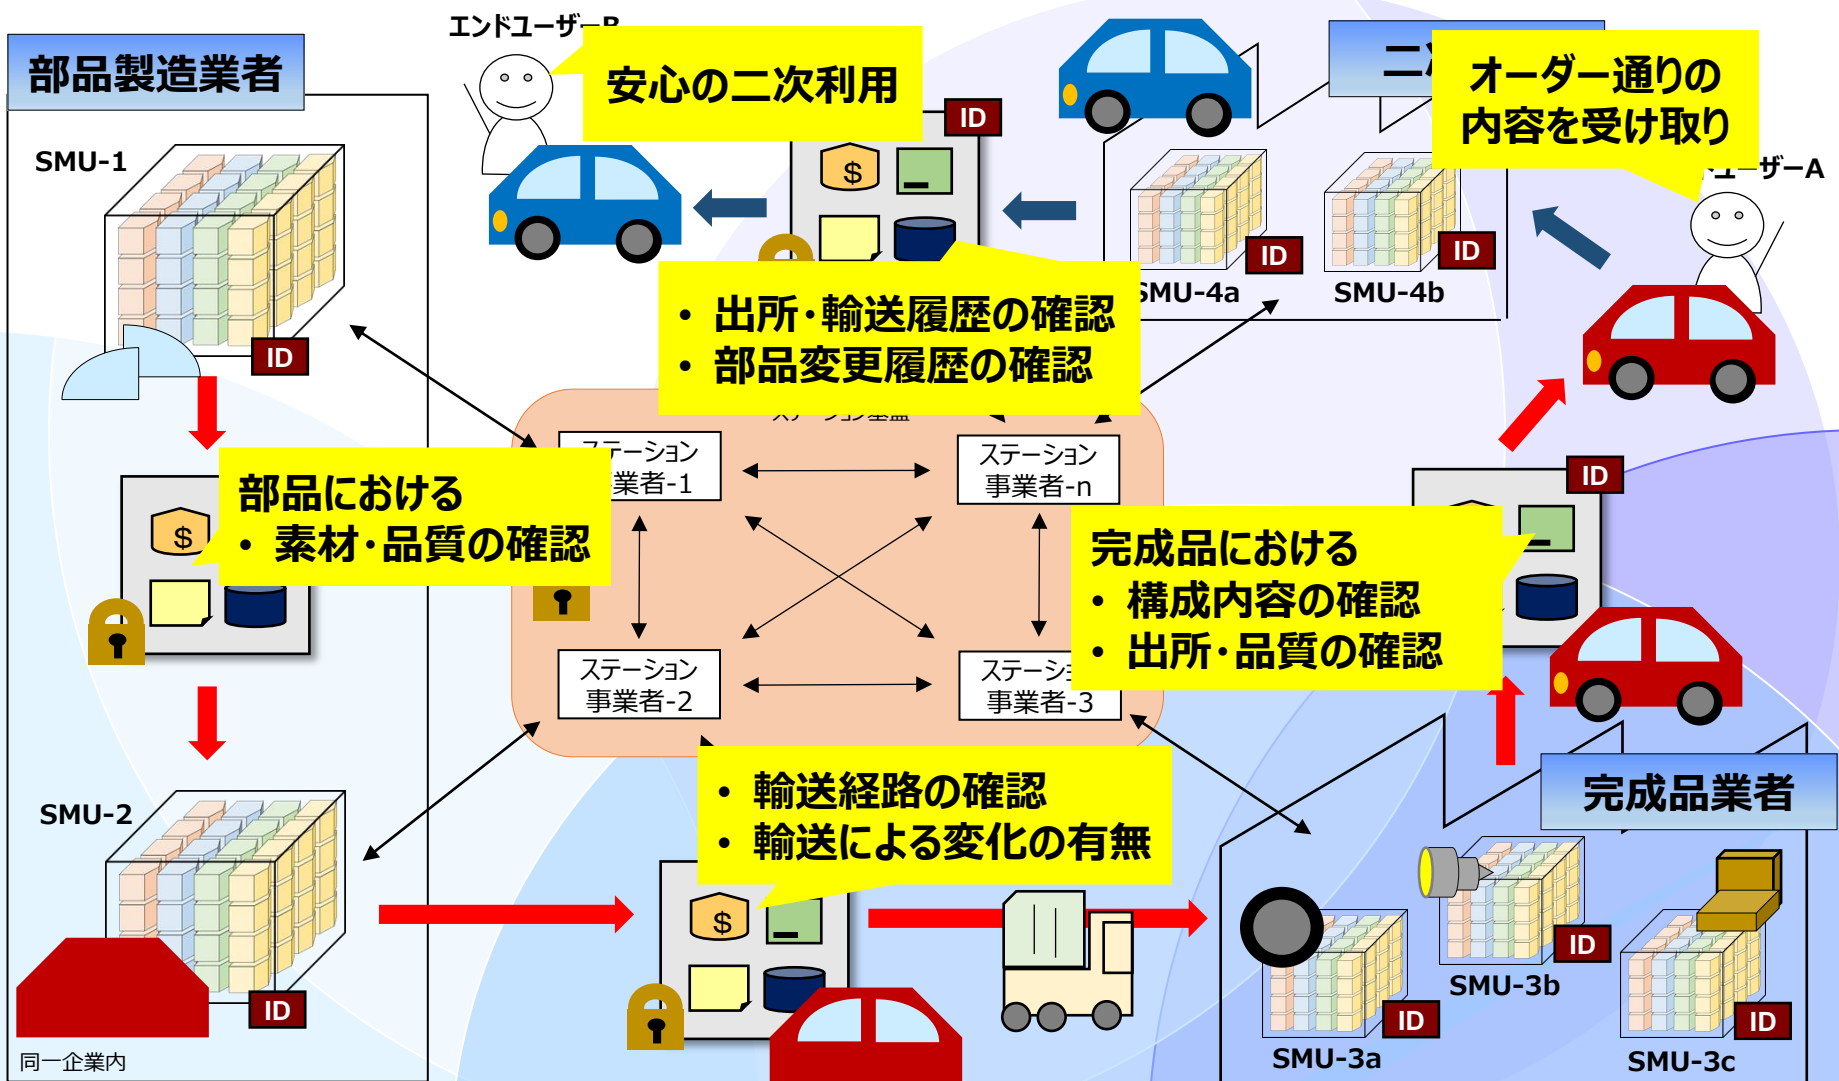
部品製造業者

エンドユーザーB

安心の二次利用

ID

オーダー通りの内容を受け取り

ユーザーA

SMU-1

ID

SMU-4a

SMU-4b

ID

ID

• 出所·輸送履歴の確認
• 部品変更履歴の確認

$

部品における
• 素材·品質の確認

ステーション
業者-1

ステーション
事業者-n

ステーション
事業者-2

ステーション
事業者-3

完成品における
• 構成内容の確認
• 出所·品質の確認

ID

SMU-2

• 輸送経路の確認
• 輸送による変化の有無

完成品業者

$

ID

SMU-3a

SMU-3b

SMU-3c

ID

ID

ID

同一企業内